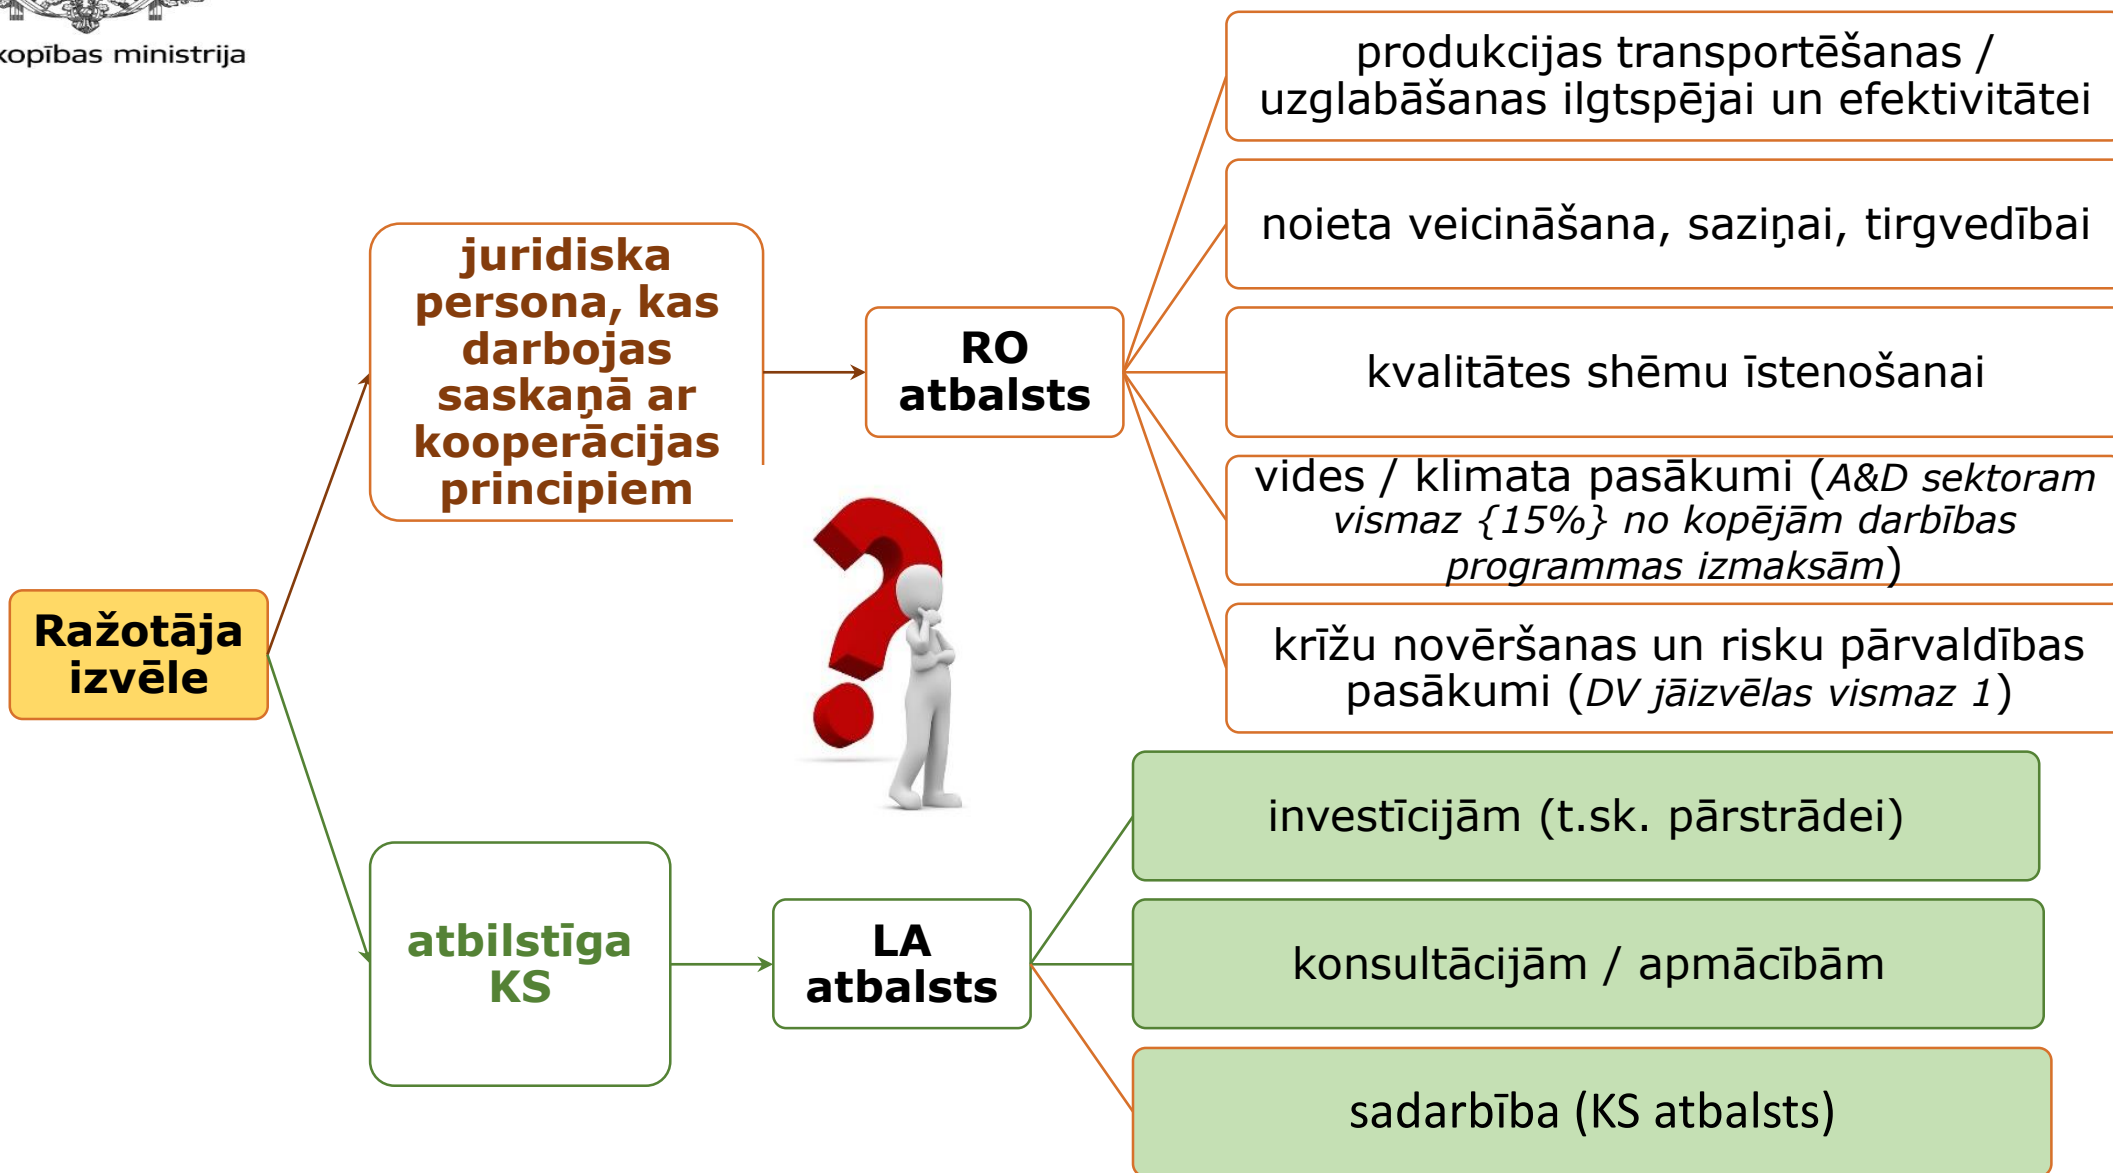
kopības ministrija

Ražotāja izvēle

juridiska persona, kas darbojas saskaņā ar kooperācijas principiem

RO atbalsts

produkcijas transportēšanas / uzglabāšanas ilgtspējai un efektivitātei

noieta veicināšana, saziņai, tirgvedībai

kvalitātes shēmu īstenošanai

vides / klimata pasākumi (*A&D sektoram vismaz {15%} no kopējām darbības programmas izmaksām*)

krīžu novēršanas un risku pārvaldības pasākumi (*DV jāizvēlas vismaz 1*)

atbilstīga KS

LA atbalsts

investīcijām (t.sk. pārstrādei)

konsultācijām / apmācībām

sadarbība (KS atbalsts)